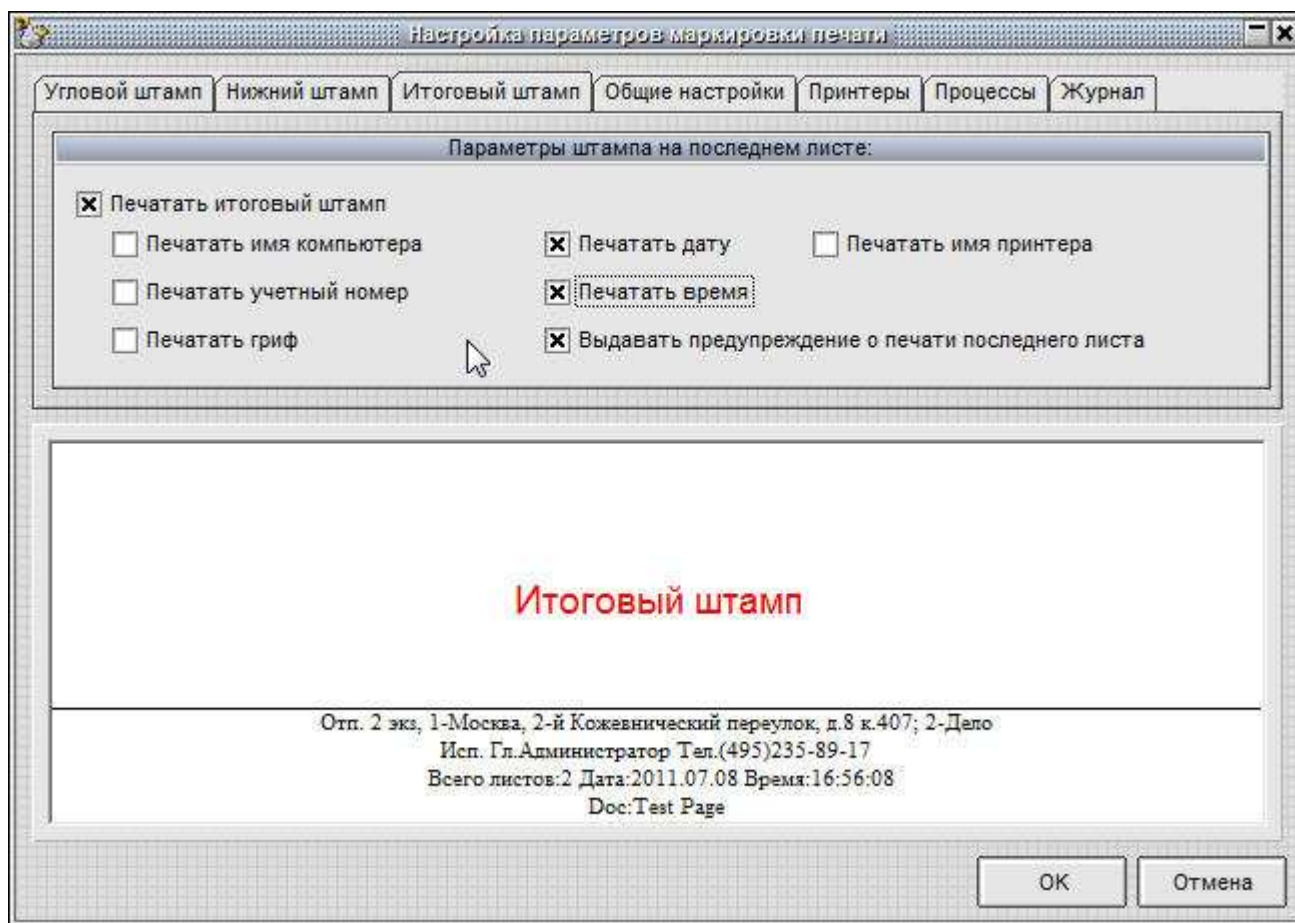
Настройка параметров маркировки печати

Угловой штамп | Нижний штамп | Итоговый штамп | Общие настройки | Принтеры | Процессы | Журнал

Параметры штампа на последнем листе:

☒ Печатать итоговый штамп

☐ Печатать имя компьютера
☒ Печатать дату
☐ Печатать имя принтера
☐ Печатать учетный номер
☒ Печатать время
☐ Печатать гриф
☒ Выдавать предупреждение о печати последнего листа

Итоговый штамп

Отп. 2 экз, 1-Москва, 2-й Кожевнический переулок, д.8 к.407; 2-Дело
Исп. Гл.Администратор Тел.(495)235-89-17
Всего листов:2 Дата:2011.07.08 Время:16:56:08
Doc:Test Page

OK
Отмена